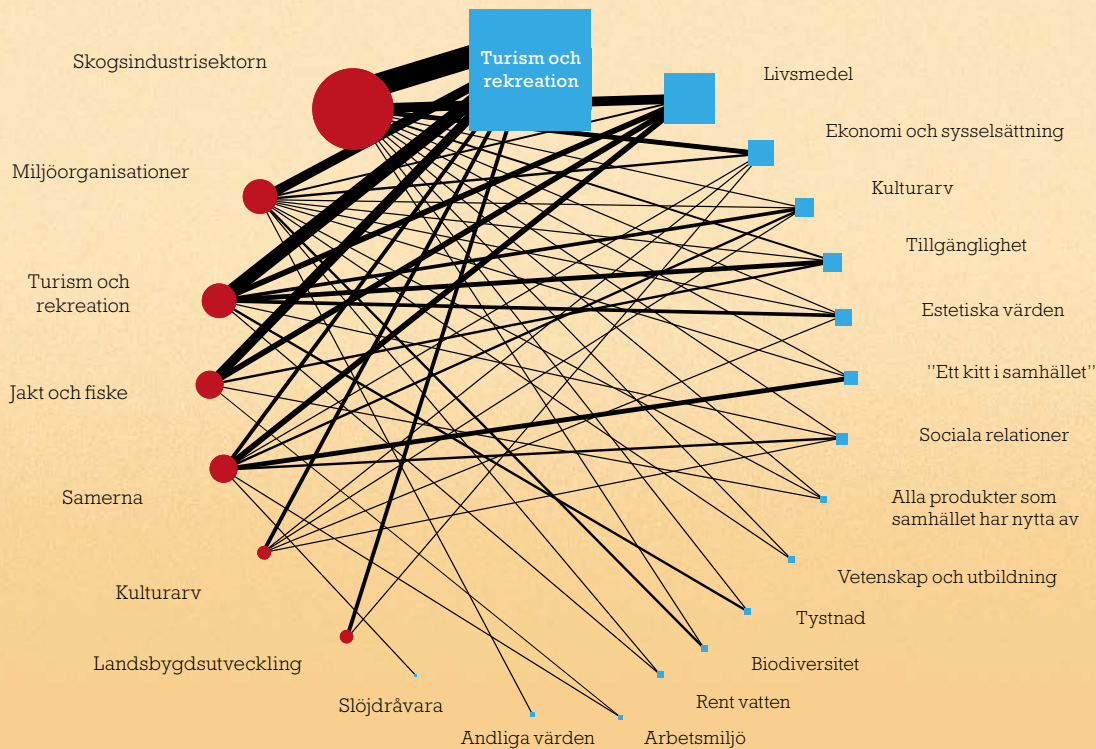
Skogsindustrisektorn

Turism och rekreation

Livsmedel

Ekonomi och sysselsättning

Miljöorganisationer

Kulturarv

Tillgänglighet

Turism och rekreation

Estetiska värden

"Ett kitt i samhället"

Jakt och fiske

Sociala relationer

Samerna

Alla produkter som samhället har nytta av

Vetenskap och utbildning

Kulturarv

Tystnad

Landsbygdsutveckling

Biodiversitet

Rent vatten

Slöjdråvara

Andliga värden

Arbetsmiljö